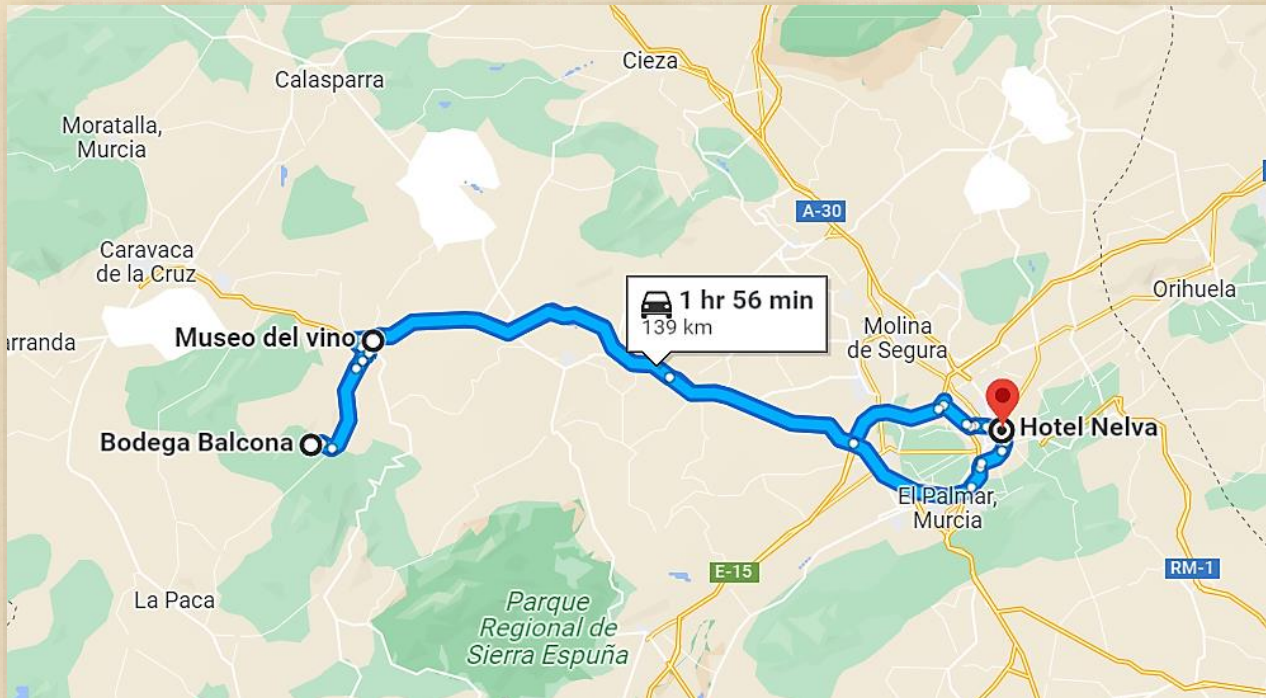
Calasparra

Cieza

Moratalla, Murcia

A-30

Caravaca de la Cruz

1 hr 56 min
139 km

Orihuela

arranda

Museo del vino

Molina de Segura

Hotel Nelva

Bodega Balcona

El Palmar, Murcia

E-15

RM-1

La Paca

Parque Regional de Sierra Espuña